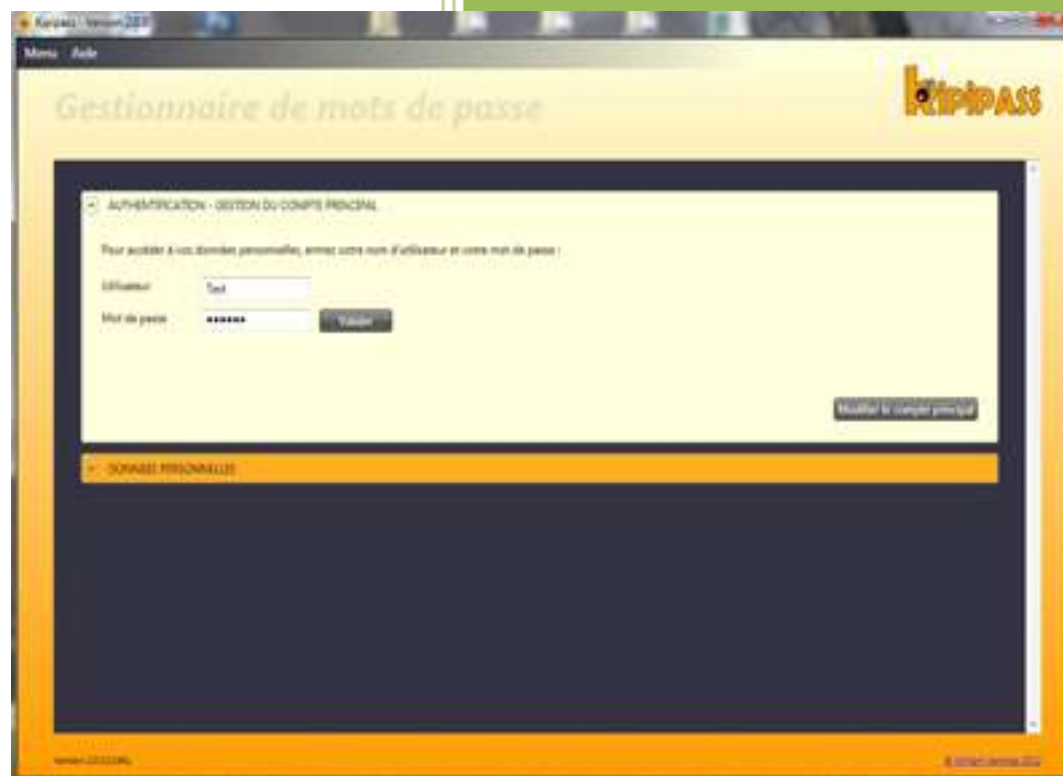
Kipipass - Version 2.0

Menu Aide

Gestionnaire de mots de passe

KIPIPASS

AUTHENTIFICATION - GESTION DU COMPTE PRINCIPAL

Pour accéder à vos données personnelles, entrez votre nom d'utilisateur et votre mot de passe :

Utilisateur Test

Mot de passe ••••••• Valider

Modifier le compte principal

DONNEES PERSONNELLES

Version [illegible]

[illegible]